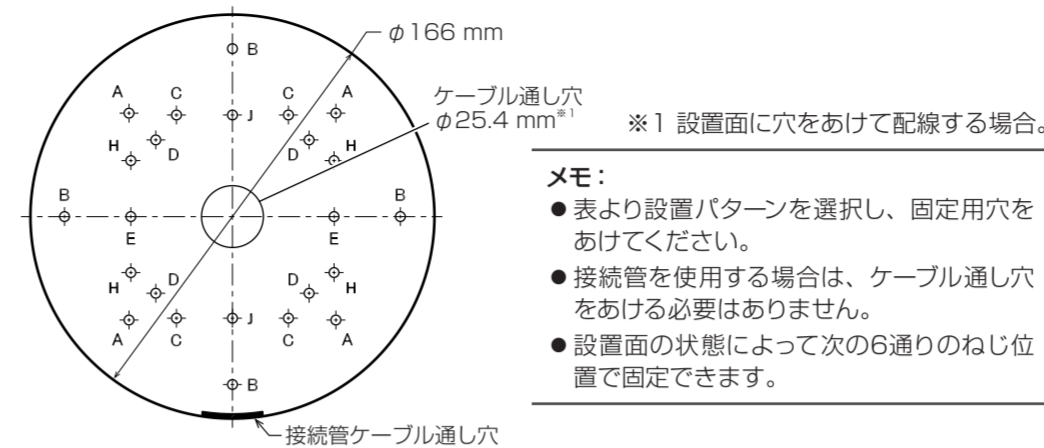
$\phi$166 mm

B

A C J C A

H D D H

ケーブル通し穴
$\phi$25.4 mm※1

B B

E E

H D D H

A C J C A

B

接続管ケーブル通し穴

※1 設置面に穴をあけて配線する場合。

メモ：
● 表より設置パターンを選択し、固定用穴をあけてください。
● 接続管を使用する場合は、ケーブル通し穴をあける必要はありません。
● 設置面の状態によって次の6通りのねじ位置で固定できます。